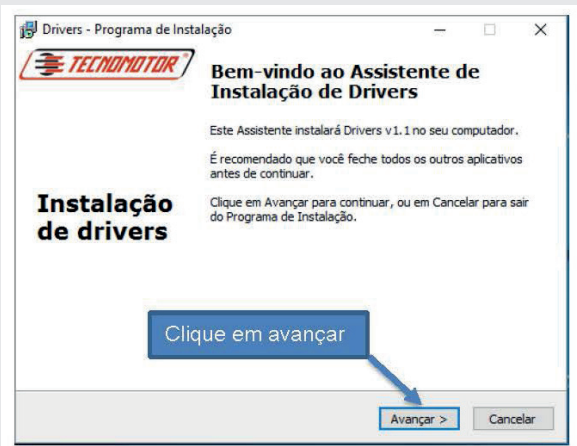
Drivers - Programa de Instalação

TECNOMOTOR

Bem-vindo ao Assistente de Instalação de Drivers

Este Assistente instalará Drivers v1.1 no seu computador.

É recomendado que você feche todos os outros aplicativos antes de continuar.

Clique em Avançar para continuar, ou em Cancelar para sair do Programa de Instalação.

Instalação de drivers

Clique em avançar

Avançar >

Cancelar